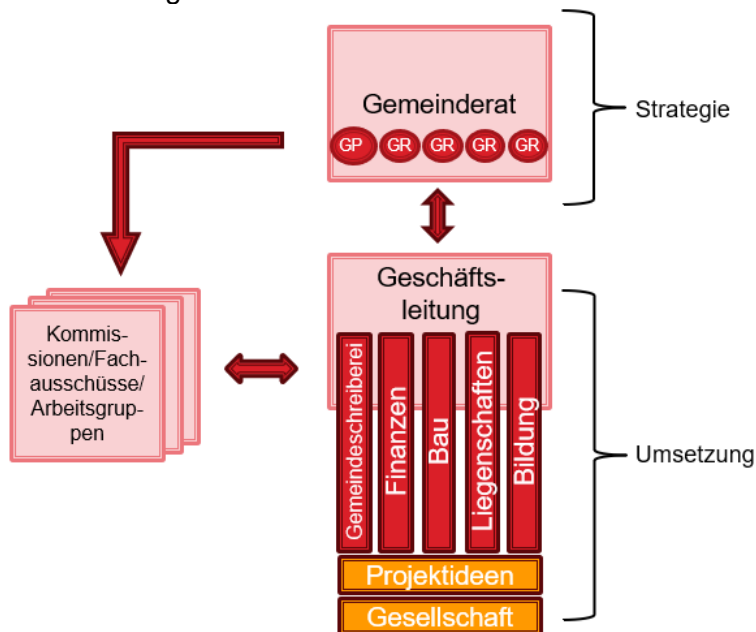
Gemeinderat

GP GR GR GR GR

Strategie

Kommissionen/Fachausschüsse/Arbeitsgruppen

Geschäftsleitung

Gemeindeschreiberei

Finanzen

Bau

Liegenschaften

Bildung

Umsetzung

Projektideen

Gesellschaft